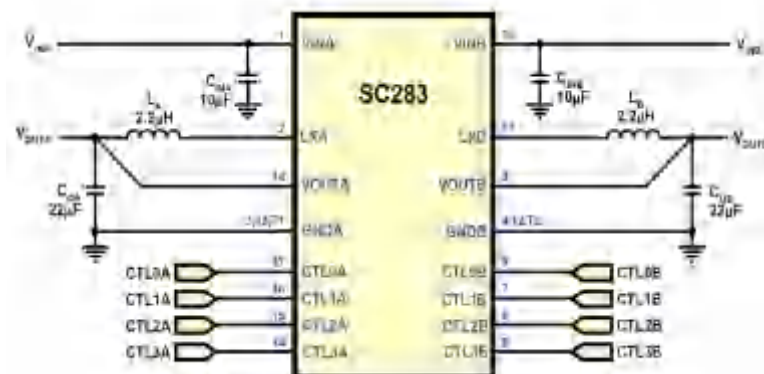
$V_{INA}$
1
VINA
$C_{INA}$ 10μF
SC283
VINB
$V_{INB}$
$C_{INB}$ 10μF
$L_A$ 2.2μH
$L_B$ 2.2μH
$V_{OUTA}$
2
LXA
LXB
$V_{OUTB}$
14
VOUTA
VOUTB
3
$C_{OA}$ 22μF
$C_{OB}$ 22μF
GNDA
GNDB
CTL0A
CTL0A
CTL0B
CTL0B
CTL1A
CTL1A
CTL1B
CTL1B
CTL2A
CTL2A
CTL2B
CTL2B
CTL3A
CTL3A
CTL3B
CTL3B
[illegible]